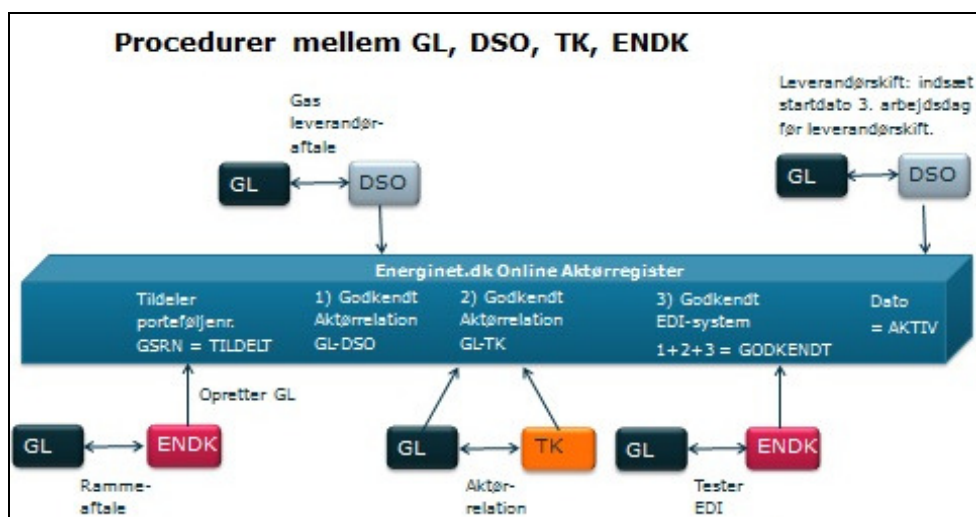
Procedurer mellem GL, DSO, TK, ENDK

Gas leverandør-aftale

GL

DSO

Leverandørskift: indsæt startdato 3. arbejdsdag før leverandørskift.

GL

DSO

Energinet.dk Online Aktørregister

Tildeler porteføljenr. GSRN = TILDELT

1) Godkendt Aktørrelation GL-DSO

2) Godkendt Aktørrelation GL-TK

3) Godkendt EDI-system

1+2+3 = GODKENDT

Dato = AKTIV

Opretter GL

GL

ENDK

Ramme-aftale

GL

TK

Aktør-relation

GL

ENDK

Tester EDI